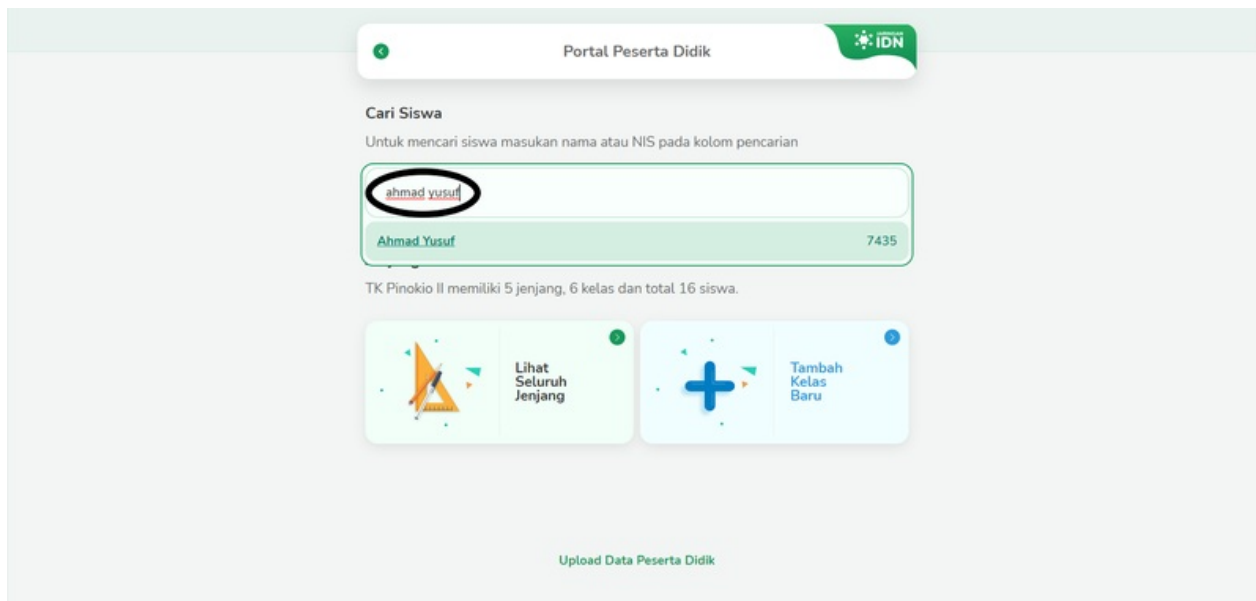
Portal Peserta Didik

IDN

Cari Siswa

Untuk mencari siswa masukan nama atau NIS pada kolom pencarian

ahmad yusuf

Ahmad Yusuf 7435

TK Pinokio II memiliki 5 jenjang, 6 kelas dan total 16 siswa.

Lihat Seluruh Jenjang

Tambah Kelas Baru

Upload Data Peserta Didik